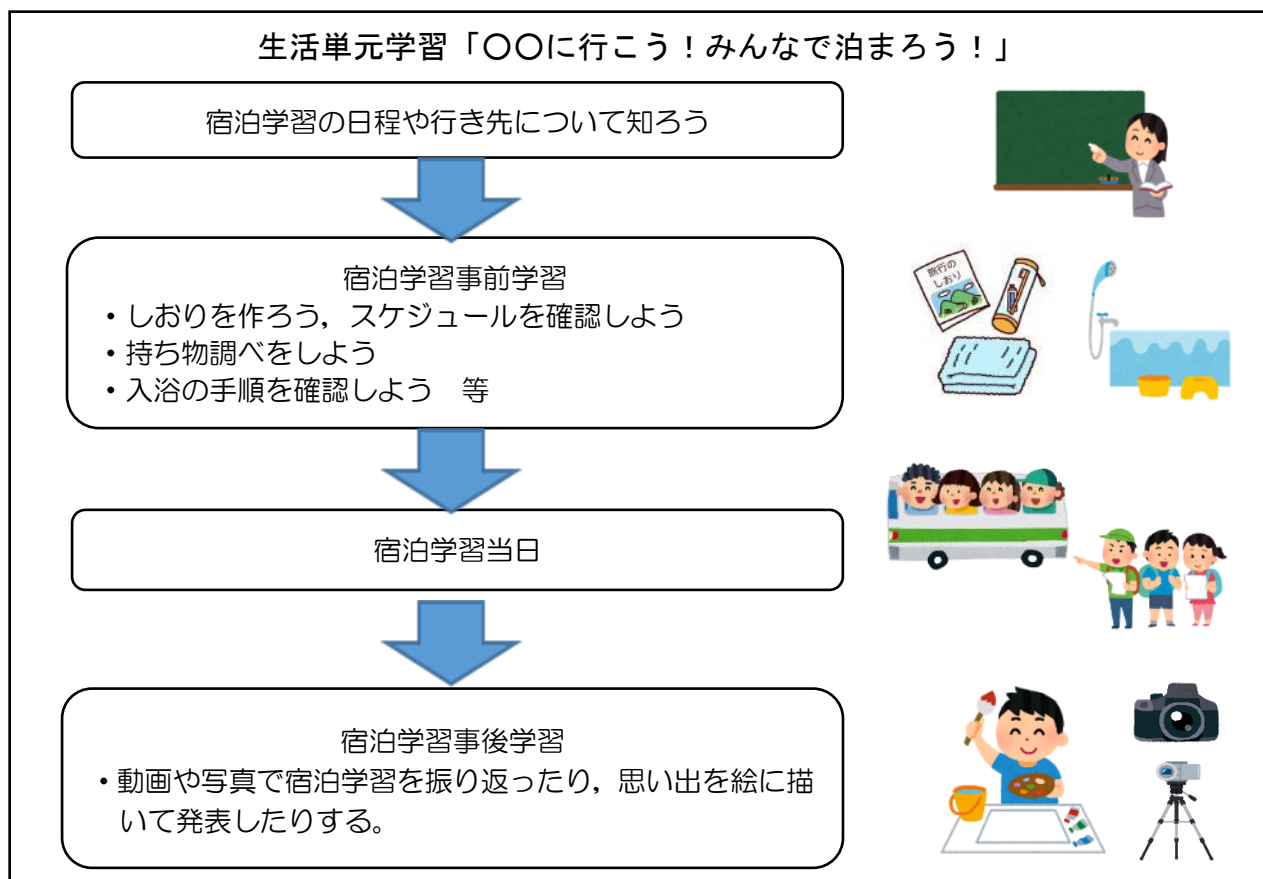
生活単元学習「〇〇に行こう！みんなで泊まろう！」

宿泊学習の日程や行き先について知ろう

宿泊学習事前学習
・しおりを作ろう，スケジュールを確認しよう
・持ち物調べをしよう
・入浴の手順を確認しよう　等

旅行のしおり

宿泊学習当日

宿泊学習事後学習
・動画や写真で宿泊学習を振り返ったり，思い出を絵に描いて発表したりする。